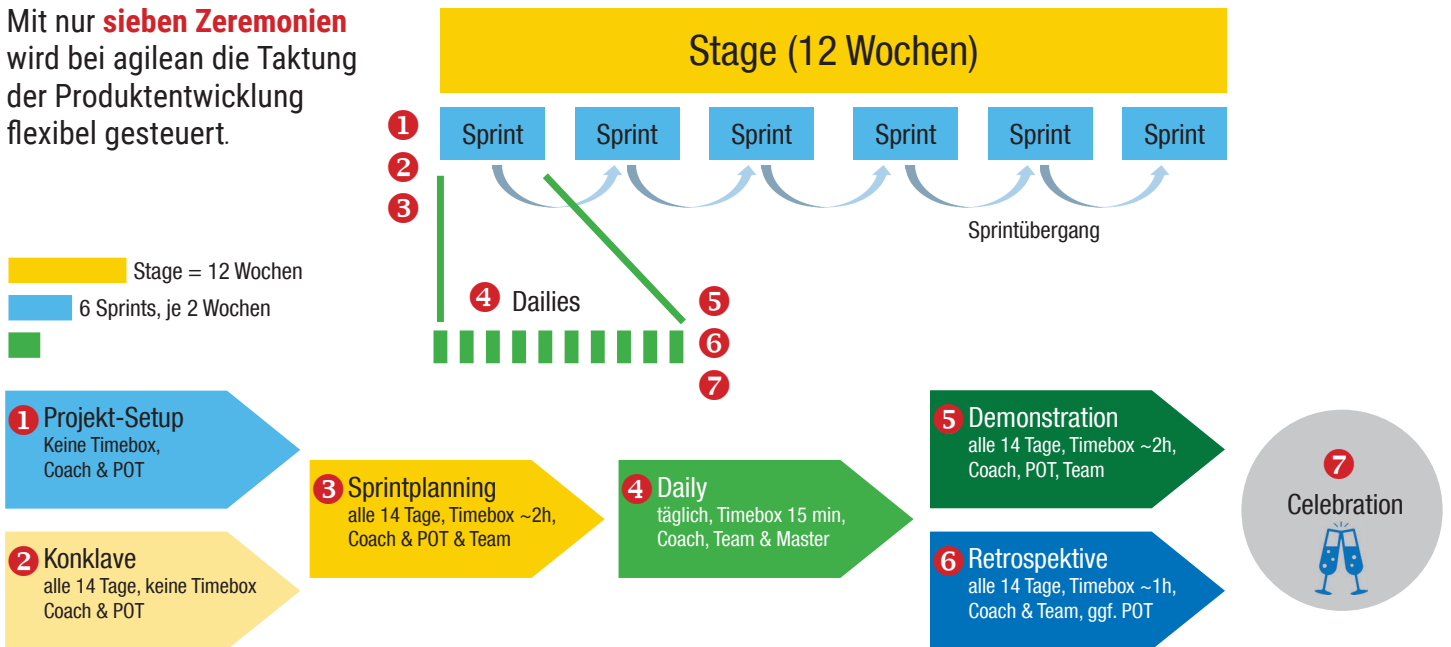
Mit nur **sieben Zeremonien** wird bei agilean die Taktung der Produktentwicklung flexibel gesteuert.

Stage (12 Wochen)

1
2
3

Sprint
Sprint
Sprint
Sprint
Sprint
Sprint

Sprintübergang

Stage = 12 Wochen
6 Sprints, je 2 Wochen

4 Dailies

5
6
7

1 Projekt-Setup
Keine Timebox,
Coach & POT

2 Konklave
alle 14 Tage, keine Timebox
Coach & POT

3 Sprintplanning
alle 14 Tage, Timebox ~2h,
Coach & POT & Team

4 Daily
täglich, Timebox 15 min,
Coach, Team & Master

5 Demonstration
alle 14 Tage, Timebox ~2h,
Coach, POT, Team

6 Retrospektive
alle 14 Tage, Timebox ~1h,
Coach & Team, ggf. POT

7 Celebration